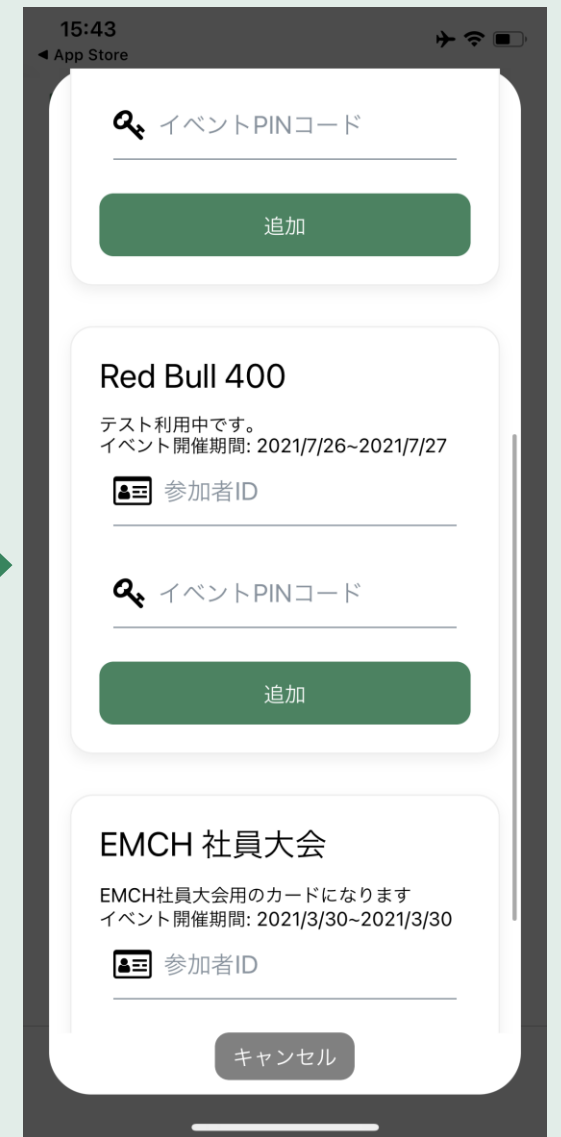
15:43
◀ App Store

イベントPINコード

追加

Red Bull 400

テスト利用中です。
イベント開催期間: 2021/7/26~2021/7/27

参加者ID

イベントPINコード

追加

EMCH 社員大会

EMCH社員大会用のカードになります
イベント開催期間: 2021/3/30~2021/3/30

参加者ID

キャンセル